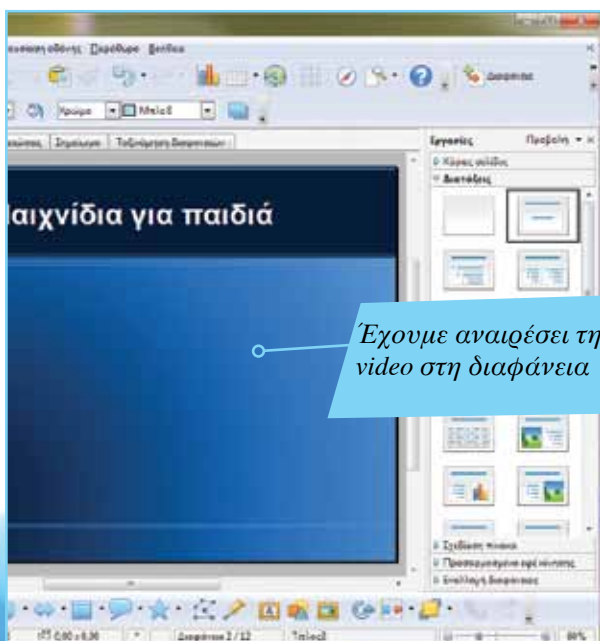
ουσίαση οθόνης Παράθυρο Βοήθεια

Χρώμα Μπλε8

Σημειώσεις Ταξινόμηση διαφανειών

Εργασίες Προβολή

Κύριες σελίδες

Διατάξεις

Παιχνίδια για παιδιά

Έχουμε αναιρέσει τη video στη διαφάνεια

Σχεδίαση πίνακα

Προσαρμοσμένη κίνηση

Εναλλαγή διαφάνειας

Διαφάνεια 2 / 12

Τέλος2

89%